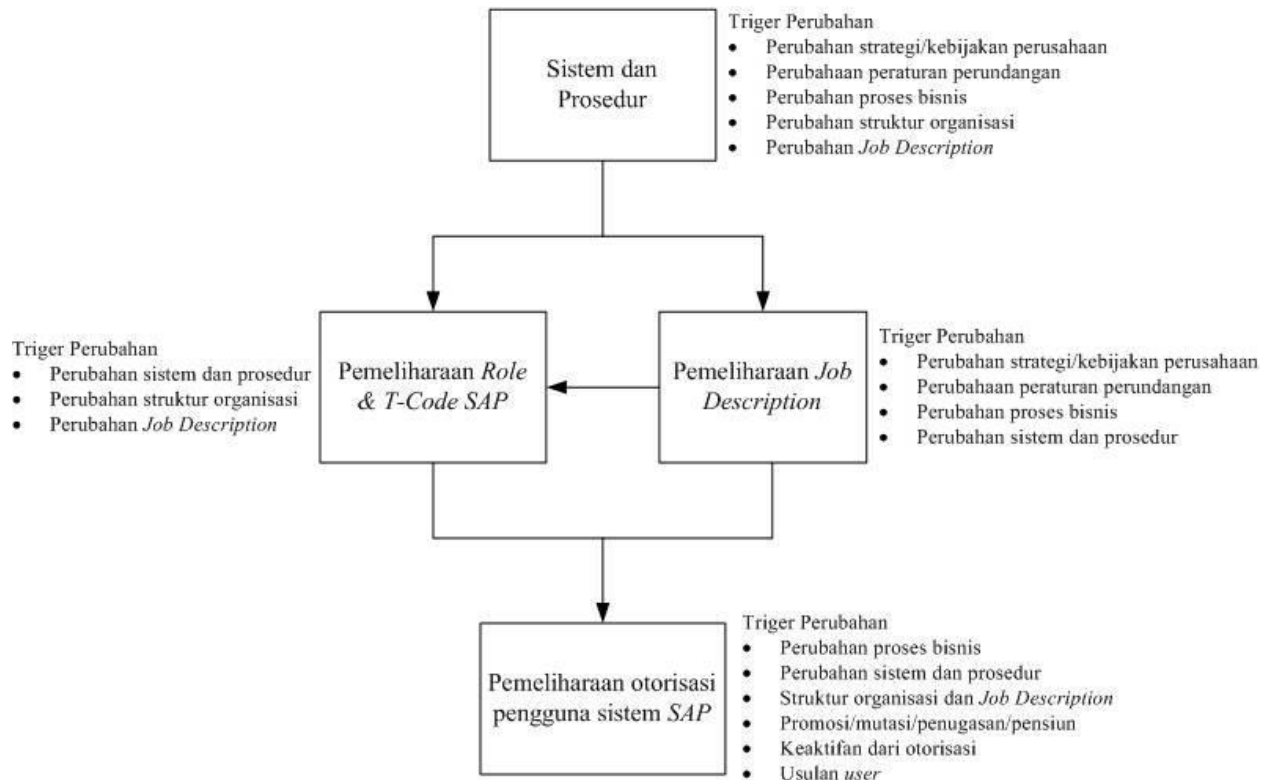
Sistem dan Prosedur

Triger Perubahan
- Perubahan strategi/kebijakan perusahaan
- Perubahaan peraturan perundangan
- Perubahan proses bisnis
- Perubahan struktur organisasi
- Perubahan *Job Description*

Triger Perubahan
- Perubahan sistem dan prosedur
- Perubahan struktur organisasi
- Perubahan *Job Description*

Pemeliharaan *Role & T-Code SAP*

Pemeliharaan *Job Description*

Triger Perubahan
- Perubahan strategi/kebijakan perusahaan
- Perubahaan peraturan perundangan
- Perubahan proses bisnis
- Perubahan sistem dan prosedur

Pemeliharaan otorisasi pengguna sistem *SAP*

Triger Perubahan
- Perubahan proses bisnis
- Perubahan sistem dan prosedur
- Struktur organisasi dan *Job Description*
- Promosi/mutasi/penugasan/pensiun
- Keaktifan dari otorisasi
- Usulan *user*